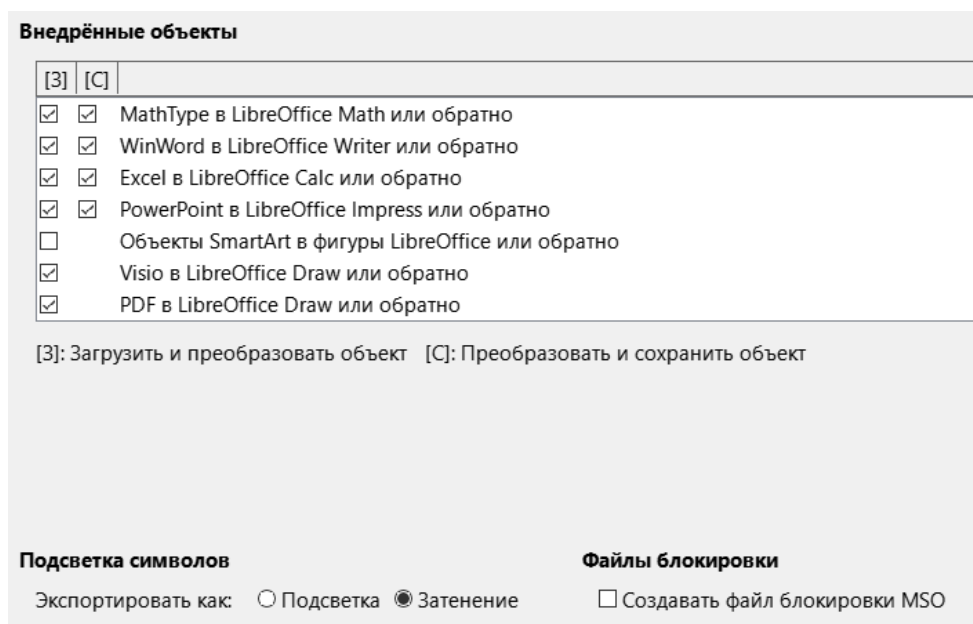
Внедрённые объекты

| [З] | [С] | |
|---|---|---|
| ☑ | ☑ | MathType в LibreOffice Math или обратно |
| ☑ | ☑ | WinWord в LibreOffice Writer или обратно |
| ☑ | ☑ | Excel в LibreOffice Calc или обратно |
| ☑ | ☑ | PowerPoint в LibreOffice Impress или обратно |
| ☐ | | Объекты SmartArt в фигуры LibreOffice или обратно |
| ☑ | | Visio в LibreOffice Draw или обратно |
| ☑ | | PDF в LibreOffice Draw или обратно |

[З]: Загрузить и преобразовать объект [С]: Преобразовать и сохранить объект

Подсветка символов

Экспортировать как: ○ Подсветка ◉ Затенение

Файлы блокировки

☐ Создавать файл блокировки MSO